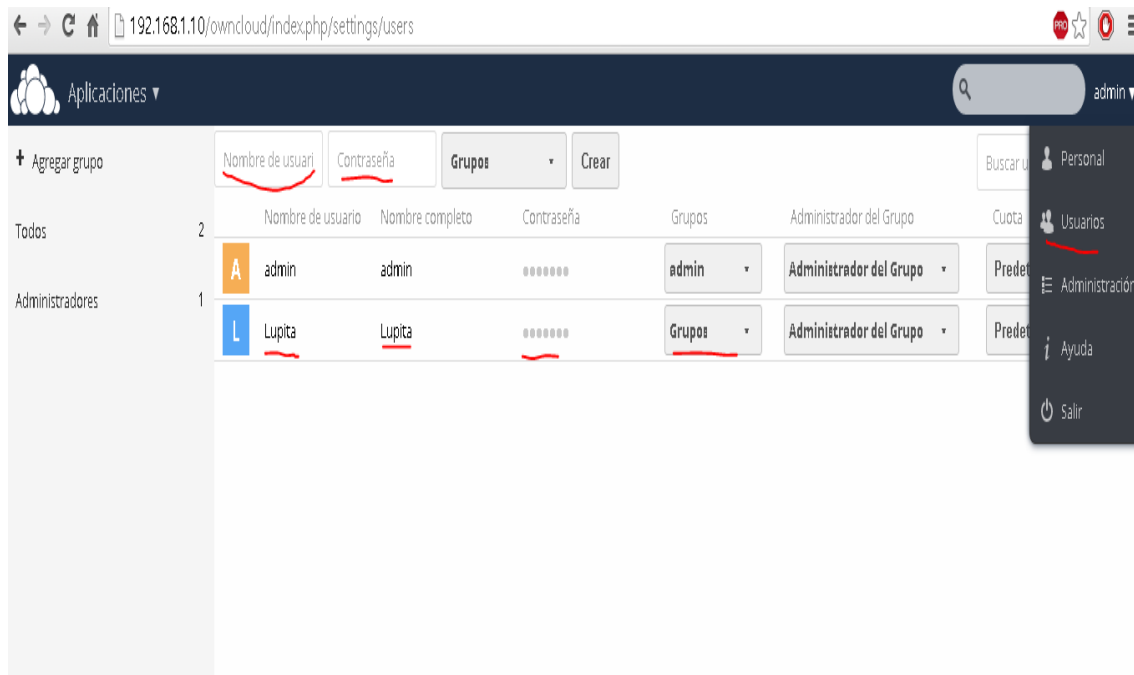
192.168.1.10/owncloud/index.php/settings/users

Aplicaciones ▾

admin ▾

+ Agregar grupo

Todos 2

Administradores 1

Nombre de usuari

Contraseña

Grupos

Crear

Buscar u

| | Nombre de usuario | Nombre completo | Contraseña | Grupos | Administrador del Grupo | Cuota |
|---|---|---|---|---|---|---|
| A | admin | admin | ●●●●●●● | admin | Administrador del Grupo | Predet |
| L | Lupita | Lupita | ●●●●●●● | Grupos | Administrador del Grupo | Predet |

Personal

Usuarios

Administración

Ayuda

Salir